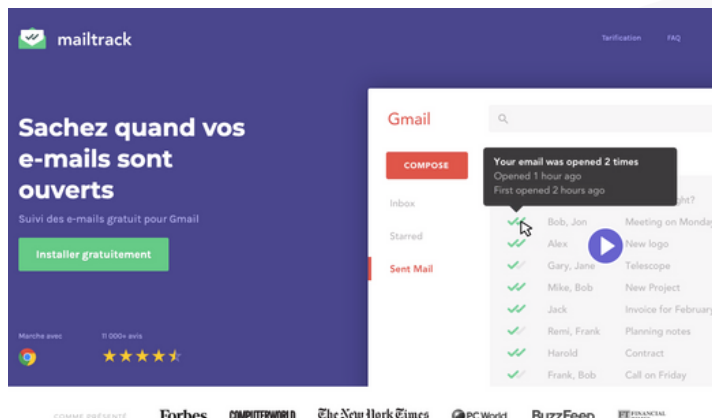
mailtrack

Tarification FAQ

Sachez quand vos e-mails sont ouverts

Suivi des e-mails gratuit pour Gmail

Installer gratuitement

Marche avec

11 000+ avis

Gmail

COMPOSE

Inbox

Starred

Sent Mail

Your email was opened 2 times
Opened 1 hour ago
First opened 2 hours ago

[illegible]ght?

Bob, Jon Meeting on Monday
Alex New logo
Gary, Jane Telescope
Mike, Bob New Project
Jack Invoice for February
Remi, Frank Planning notes
Harold Contract
Frank, Bob Call on Friday

COMME PRÉSENTÉ

Forbes COMPUTERWORLD The New York Times PC World BuzzFeed FINANCIAL